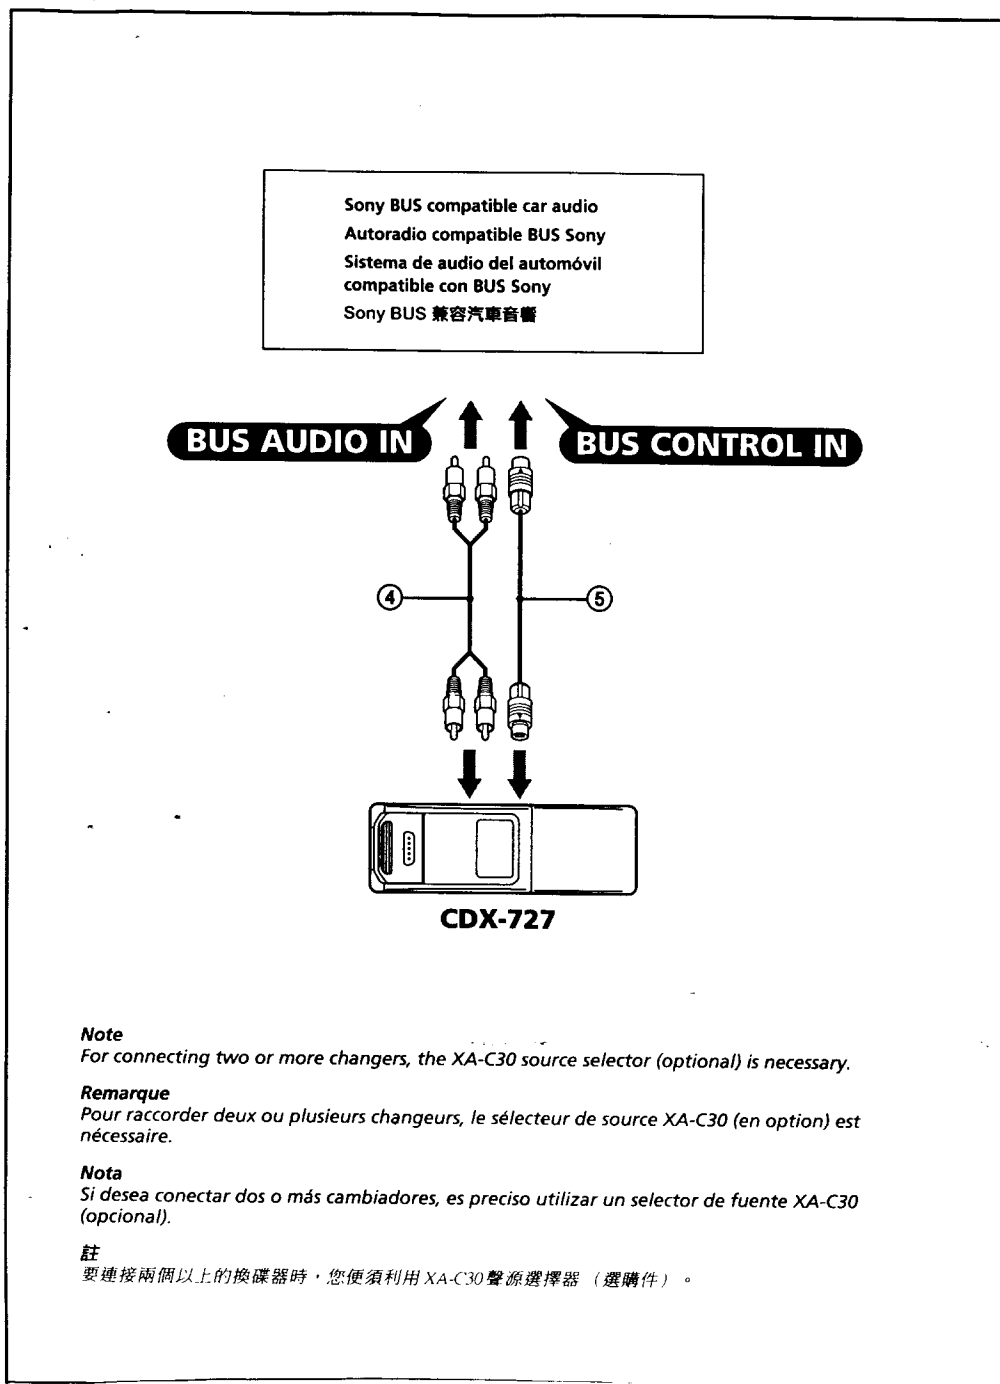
Sony BUS compatible car audio
Autoradio compatible BUS Sony
Sistema de audio del automóvil compatible con BUS Sony
Sony BUS 兼容汽車音響

BUS AUDIO IN

BUS CONTROL IN

④

⑤

CDX-727

Note
For connecting two or more changers, the XA-C30 source selector (optional) is necessary.

Remarque
Pour raccorder deux ou plusieurs changeurs, le sélecteur de source XA-C30 (en option) est nécessaire.

Nota
Si desea conectar dos o más cambiadores, es preciso utilizar un selector de fuente XA-C30 (opcional).

註
要連接兩個以上的換碟器時，您便須利用 XA-C30 聲源選擇器（選購件）。